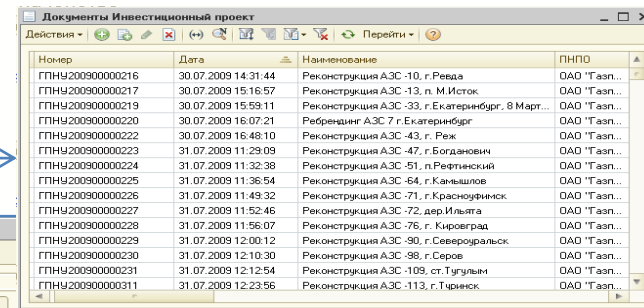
Документы Инвестиционный проект

Действия ▾ Перейти ▾

| Номер | Дата | Наименование | ПНПО |
|---|---|---|---|
| ГПНУ200900000216 | 30.07.2009 14:31:44 | Реконструкция АЗС -10, г.Ревда | ОАО "Газп... |
| ГПНУ200900000217 | 30.07.2009 15:16:57 | Реконструкция АЗС -13, п. М.Исток | ОАО "Газп... |
| ГПНУ200900000219 | 30.07.2009 15:59:11 | Реконструкция АЗС -33, г.Екатеринбург, 8 Март... | ОАО "Газп... |
| ГПНУ200900000220 | 30.07.2009 16:07:21 | Ребрендинг АЗС 7 г.Екатеринбург | ОАО "Газп... |
| ГПНУ200900000222 | 30.07.2009 16:48:10 | Реконструкция АЗС -43, г. Реж | ОАО "Газп... |
| ГПНУ200900000223 | 31.07.2009 11:29:09 | Реконструкция АЗС -47, г.Богданович | ОАО "Газп... |
| ГПНУ200900000224 | 31.07.2009 11:32:38 | Реконструкция АЗС -51, п.Рефтинский | ОАО "Газп... |
| ГПНУ200900000225 | 31.07.2009 11:36:54 | Реконструкция АЗС -64, г.Камышлов | ОАО "Газп... |
| ГПНУ200900000226 | 31.07.2009 11:49:32 | Реконструкция АЗС -71, г.Красноуфимск | ОАО "Газп... |
| ГПНУ200900000227 | 31.07.2009 11:52:46 | Реконструкция АЗС -72, дер.Ильята | ОАО "Газп... |
| ГПНУ200900000228 | 31.07.2009 11:56:07 | Реконструкция АЗС -76, г. Кировград | ОАО "Газп... |
| ГПНУ200900000229 | 31.07.2009 12:00:12 | Реконструкция АЗС -90, г.Североуральск | ОАО "Газп... |
| ГПНУ200900000230 | 31.07.2009 12:10:30 | Реконструкция АЗС -98, г.Серов | ОАО "Газп... |
| ГПНУ200900000231 | 31.07.2009 12:12:54 | Реконструкция АЗС -109, ст.Тугулым | ОАО "Газп... |
| ГПНУ200900000311 | 31.07.2009 12:23:56 | Реконструкция АЗС -113, г.Туринск | ОАО "Газп... |